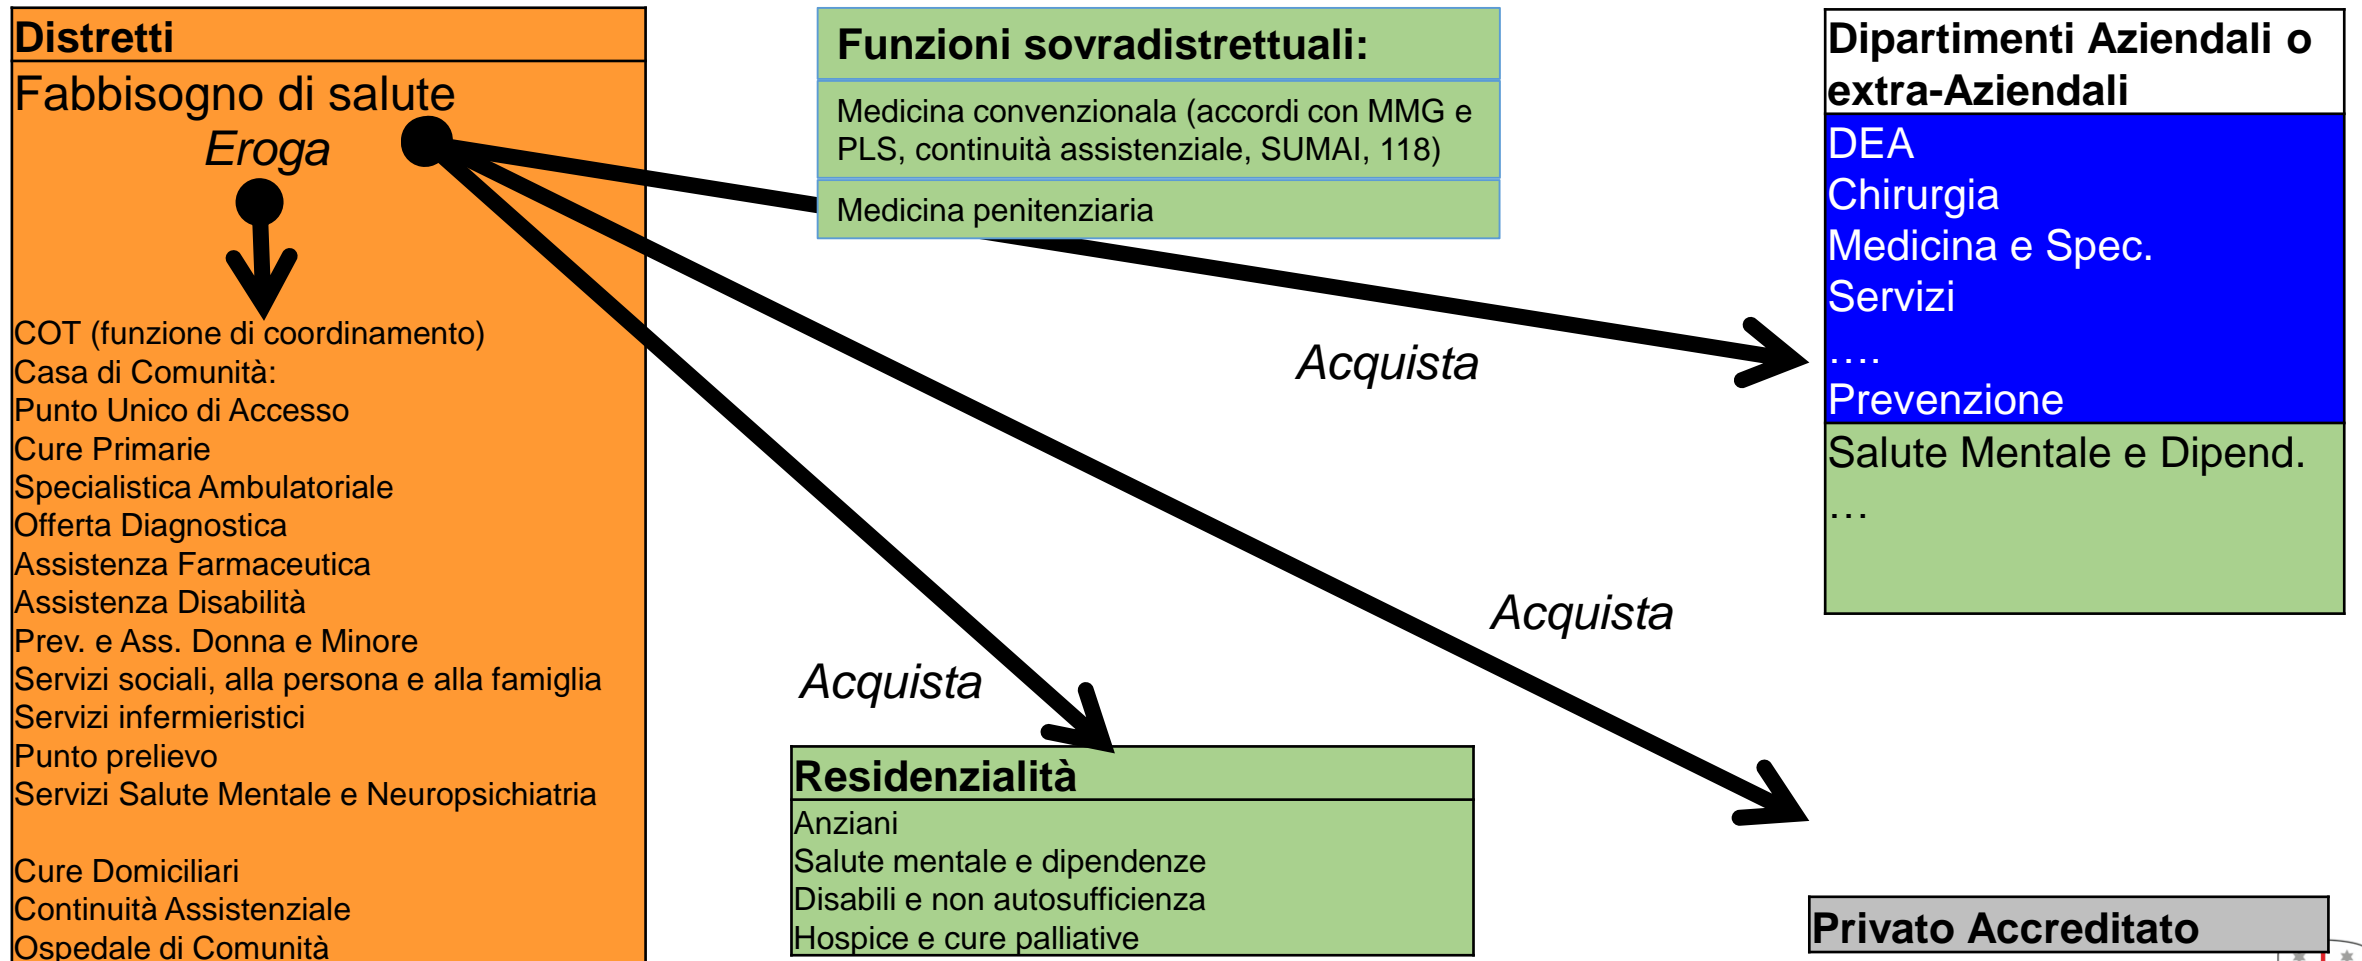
Distretti
Fabbisogno di salute
Eroga

COT (funzione di coordinamento)
Casa di Comunità:
Punto Unico di Accesso
Cure Primarie
Specialistica Ambulatoriale
Offerta Diagnostica
Assistenza Farmaceutica
Assistenza Disabilità
Prev. e Ass. Donna e Minore
Servizi sociali, alla persona e alla famiglia
Servizi infermieristici
Punto prelievo
Servizi Salute Mentale e Neuropsichiatria

Cure Domiciliari
Continuità Assistenziale
Ospedale di Comunità

Funzioni sovradistrettuali:
Medicina convenzionala (accordi con MMG e PLS, continuità assistenziale, SUMAI, 118)
Medicina penitenziaria

Dipartimenti Aziendali o extra-Aziendali
DEA
Chirurgia
Medicina e Spec.
Servizi
….
Prevenzione
Salute Mentale e Dipend.
…

Acquista

Acquista

Acquista

Residenzialità
Anziani
Salute mentale e dipendenze
Disabili e non autosufficienza
Hospice e cure palliative

Privato Accreditato